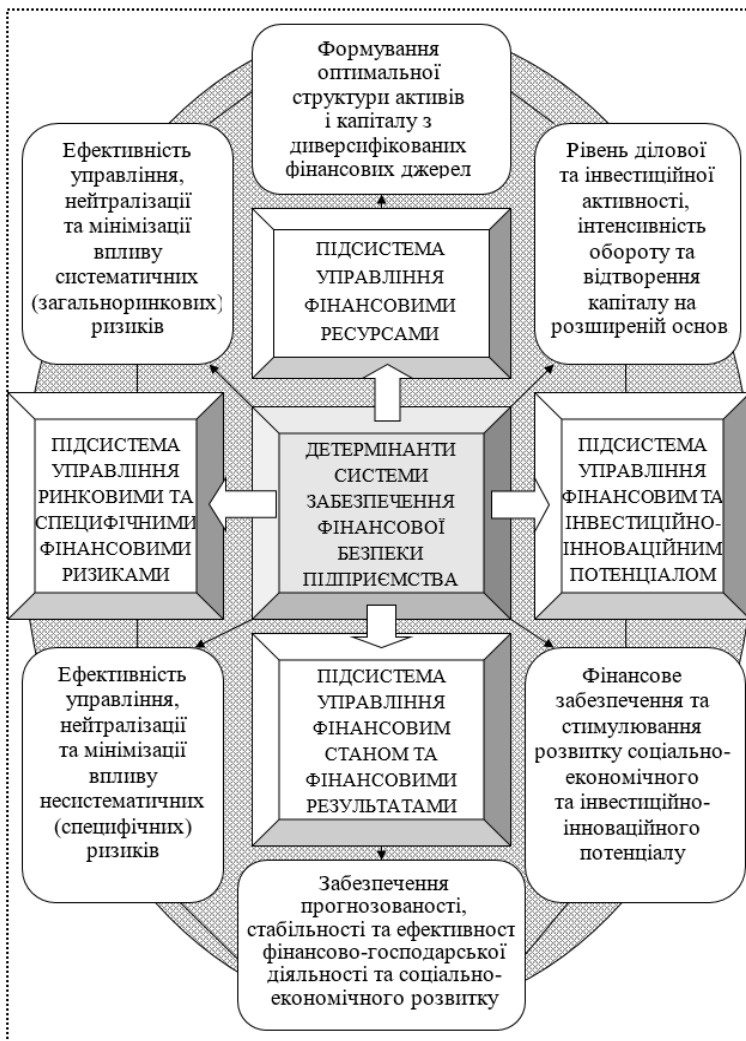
Формування оптимальної структури активів і капіталу з диверсифікованих фінансових джерел

Ефективність управління, нейтралізації та мінімізації впливу систематичних (загальноринкових) ризиків

Рівень ділової та інвестиційної активності, інтенсивність обороту та відтворення капіталу на розширеній основ

ПІДСИСТЕМА УПРАВЛІННЯ ФІНАНСОВИМИ РЕСУРСАМИ

ПІДСИСТЕМА УПРАВЛІННЯ РИНКОВИМИ ТА СПЕЦИФІЧНИМИ ФІНАНСОВИМИ РИЗИКАМИ

ДЕТЕРМІНАНТИ СИСТЕМИ ЗАБЕЗПЕЧЕННЯ ФІНАНСОВОЇ БЕЗПЕКИ ПІДПРИЄМСТВА

ПІДСИСТЕМА УПРАВЛІННЯ ФІНАНСОВИМ ТА ІНВЕСТИЦІЙНО-ІННОВАЦІЙНИМ ПОТЕНЦІАЛОМ

Ефективність управління, нейтралізації та мінімізації впливу несистематичних (специфічних) ризиків

ПІДСИСТЕМА УПРАВЛІННЯ ФІНАНСОВИМ СТАНОМ ТА ФІНАНСОВИМИ РЕЗУЛЬТАТАМИ

Фінансове забезпечення та стимулювання розвитку соціально-економічного та інвестиційно-інноваційного потенціалу

Забезпечення прогнозованості, стабільності та ефективност фінансово-господарської діяльності та соціально-економічного розвитку